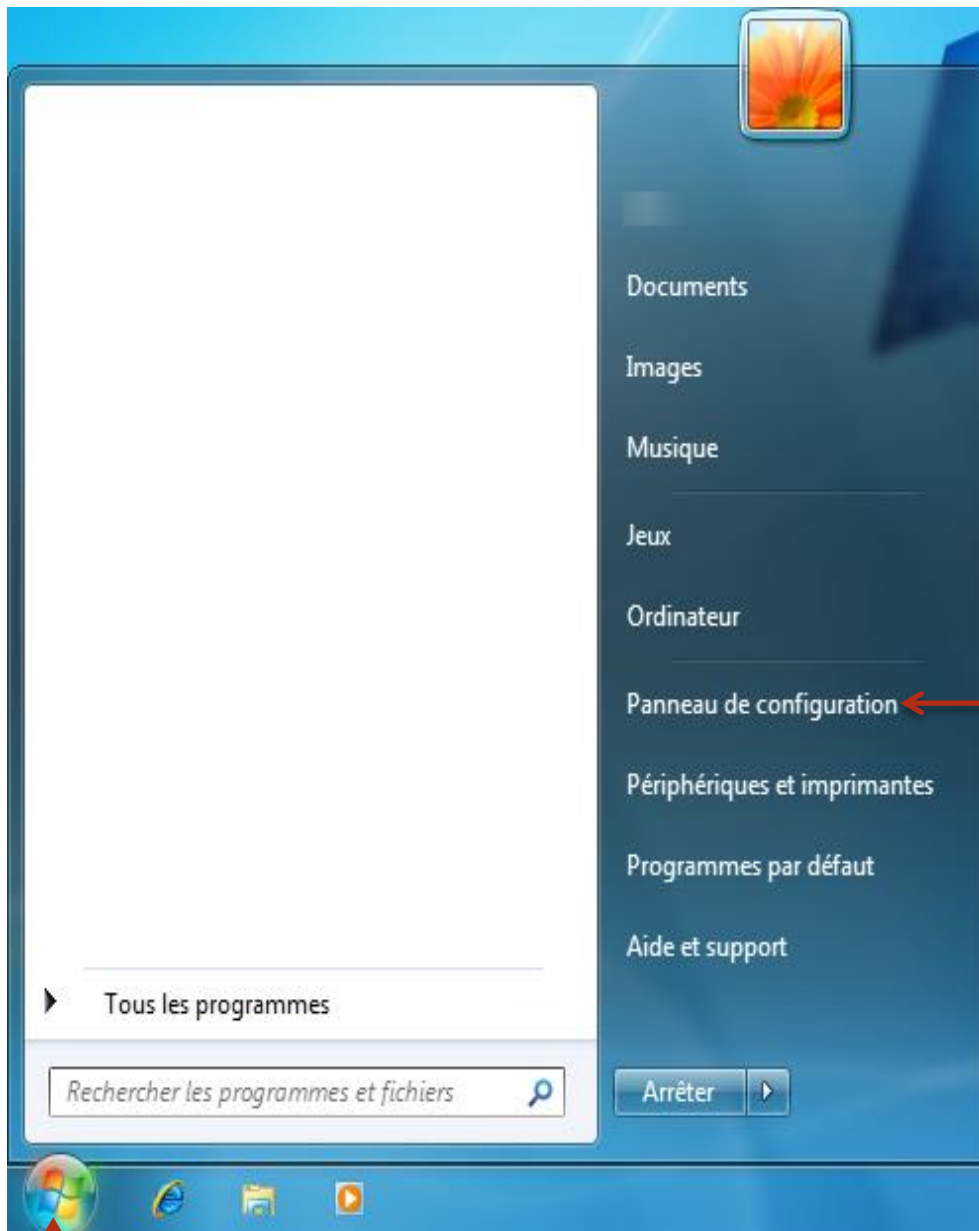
Documents

Images

Musique

Jeux

Ordinateur

Panneau de configuration

Périphériques et imprimantes

Programmes par défaut

Aide et support

Tous les programmes

Rechercher les programmes et fichiers

Arrêter